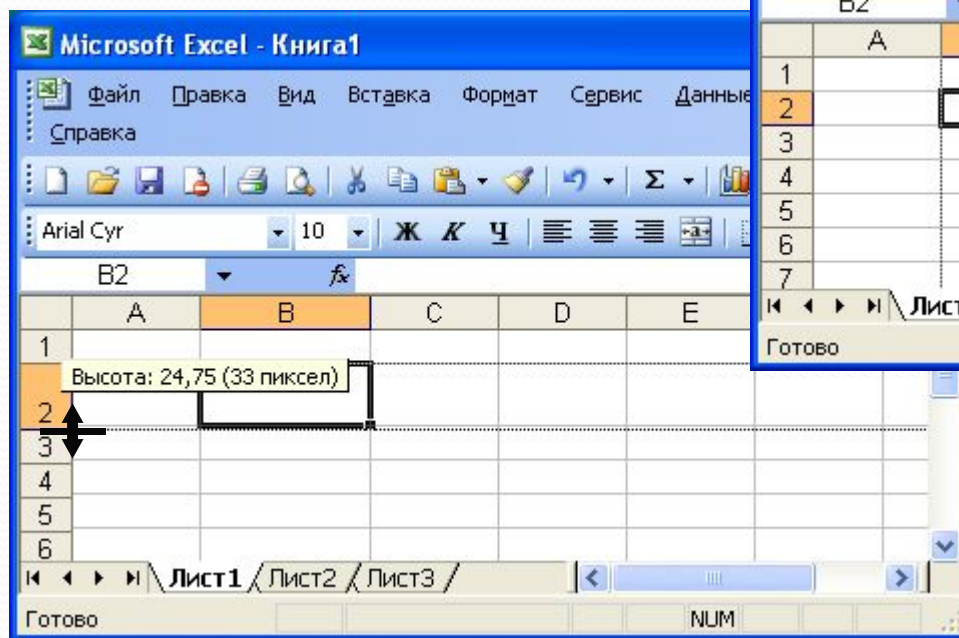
B2

| | A |
|---|---|
| 1 | |
| 2 | |
| 3 | |
| 4 | |
| 5 | |
| 6 | |
| 7 | |

Лист

Готово

Microsoft Excel - Книга1

Файл Правка Вид Вставка Формат Сервис Данные

Справка

Σ

Arial Cyr 10 Ж К Ч

B2 $f_x$

| | A | B | C | D | E |
|---|---|---|---|---|---|
| 1 | | | | | |
| 2 | | | | | |
| 3 | | | | | |
| 4 | | | | | |
| 5 | | | | | |
| 6 | | | | | |

Высота: 24,75 (33 пиксел)

Лист1 Лист2 Лист3

Готово NUM